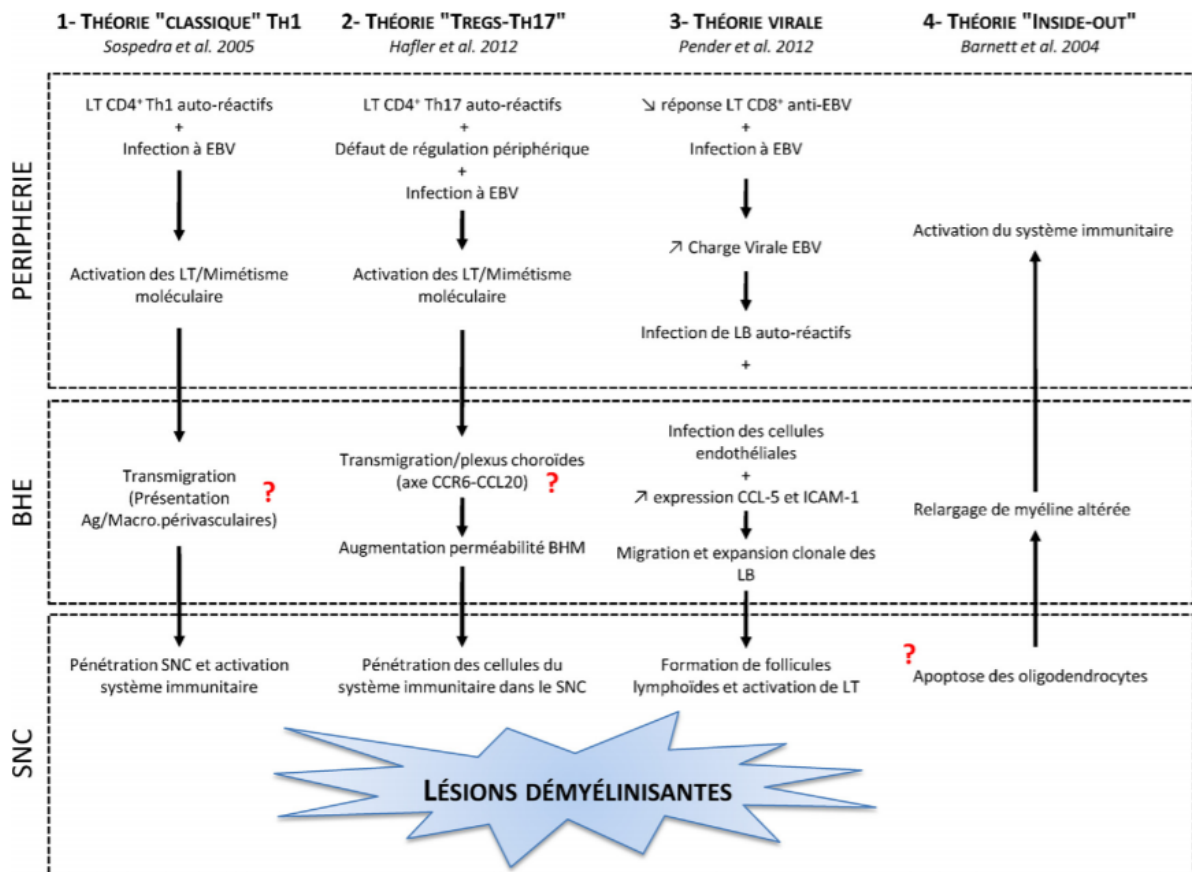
1- THÉORIE "CLASSIQUE" TH1
Sospedra et al. 2005

2- THÉORIE "TREGS-TH17"
Hafler et al. 2012

3- THÉORIE VIRALE
Pender et al. 2012

4- THÉORIE "INSIDE-OUT"
Barnett et al. 2004

PERIPHERIE

LT CD4$^+$ Th1 auto-réactifs
+
Infection à EBV

Activation des LT/Mimétisme moléculaire

LT CD4$^+$ Th17 auto-réactifs
+
Défaut de régulation periphérique
+
Infection à EBV

Activation des LT/Mimétisme moléculaire

↘ réponse LT CD8$^+$ anti-EBV
+
Infection à EBV

↗ Charge Virale EBV

Infection de LB auto-réactifs

+

Activation du système immunitaire

BHE

Transmigration (Présentation Ag/Macro.périvasculaires) ?

Transmigration/plexus choroïdes (axe CCR6-CCL20) ?

Augmentation perméabilité BHM

Infection des cellules endothéliales
+
↗ expression CCL-5 et ICAM-1

Migration et expansion clonale des LB

Relargage de myéline altérée

SNC

Pénétration SNC et activation système immunitaire

Pénétration des cellules du système immunitaire dans le SNC

Formation de follicules lymphoïdes et activation de LT

?

Apoptose des oligodendrocytes

LÉSIONS DÉMYÉLINISANTES